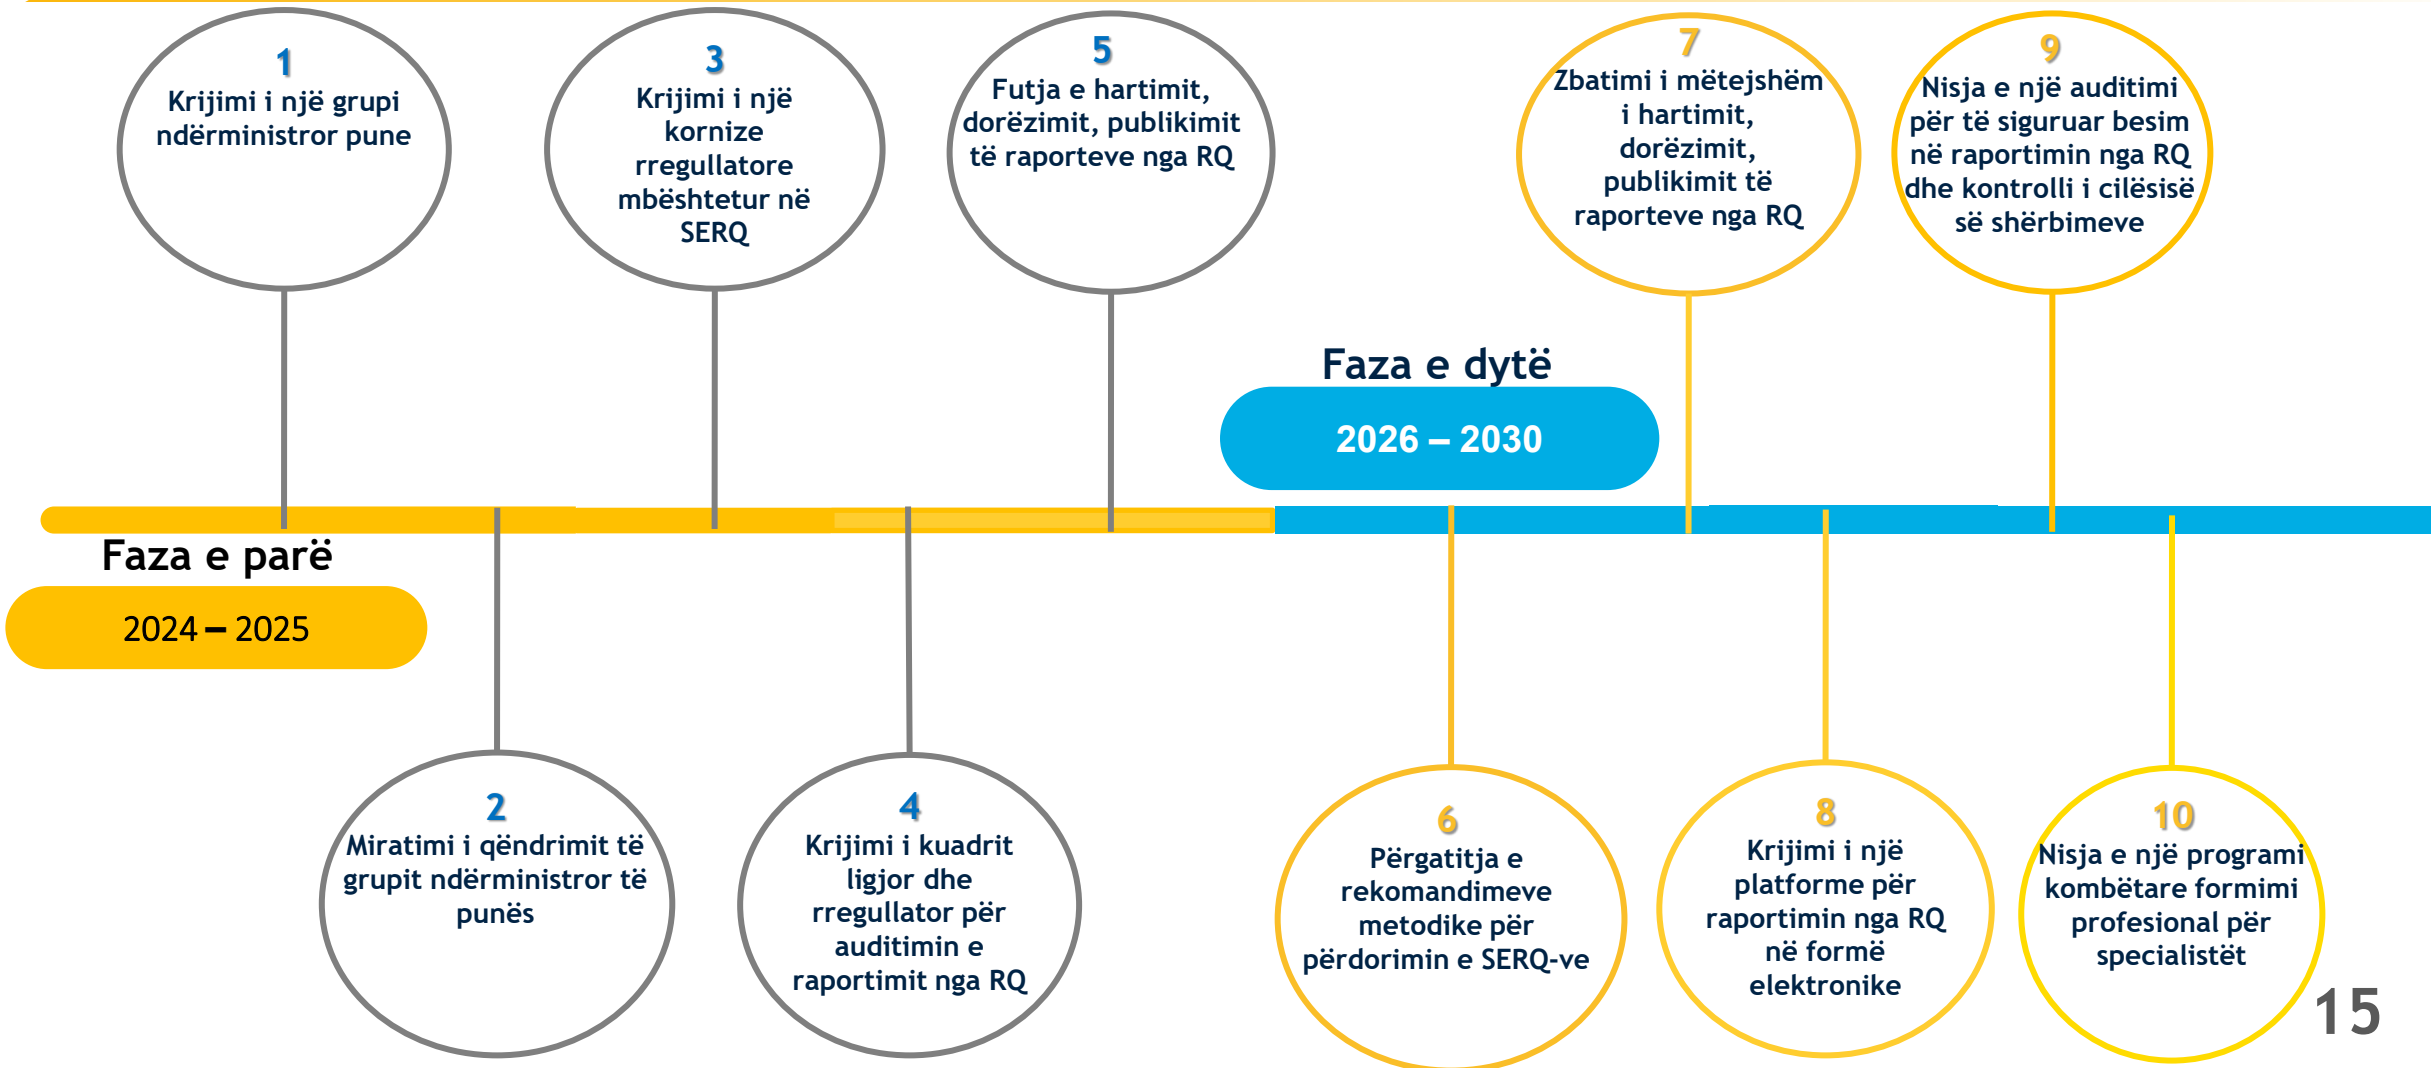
1
Krijimi i një grupi ndërministror pune

3
Krijimi i një kornize rregullatore mbështetur në SERQ

5
Futja e hartimit, dorëzimit, publikimit të raporteve nga RQ

7
Zbatimi i mëtejshëm i hartimit, dorëzimit, publikimit të raporteve nga RQ

9
Nisja e një auditimi për të siguruar besim në raportimin nga RQ dhe kontrolli i cilësisë së shërbimeve

Faza e dytë
2026 – 2030

Faza e parë
2024 – 2025

2
Miratimi i qëndrimit të grupit ndërministror të punës

4
Krijimi i kuadrit ligjor dhe rregullator për auditimin e raportimit nga RQ

6
Përgatitja e rekomandimeve metodike për përdorimin e SERQ-ve

8
Krijimi i një platforme për raportimin nga RQ në formë elektronike

10
Nisja e një programi kombëtare formimi profesional për specialistët

15